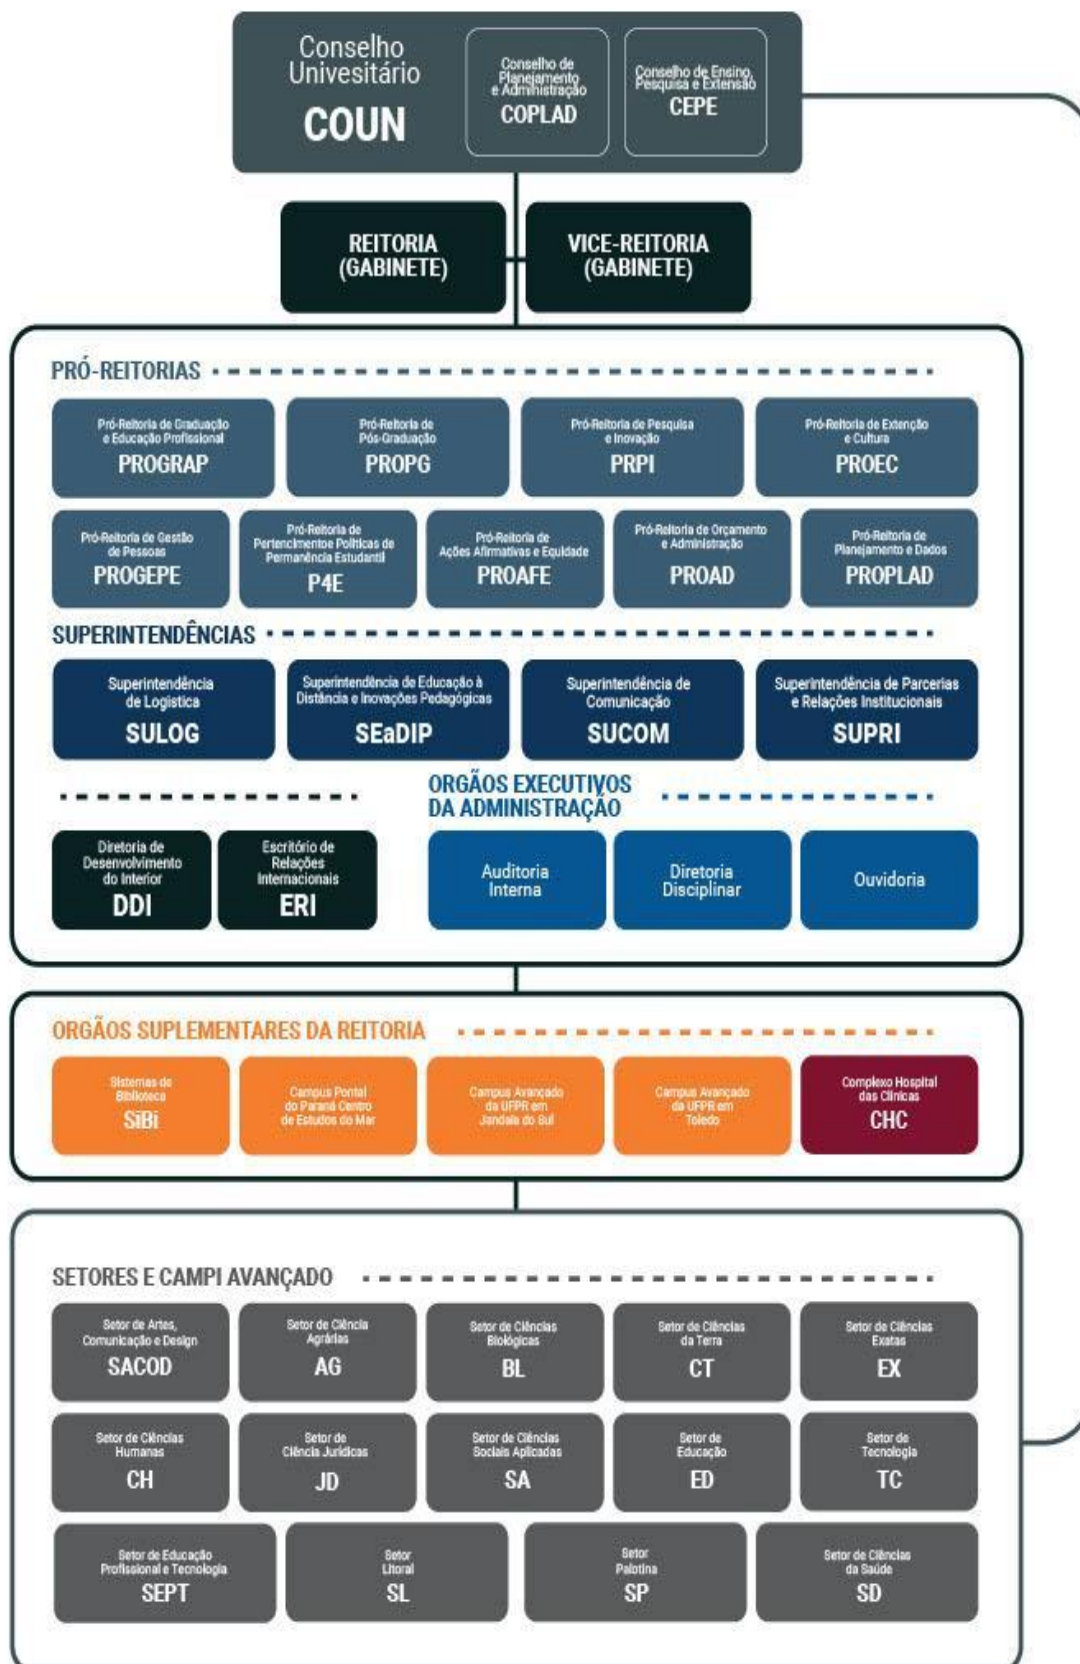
Conselho Universitário
COUN

Conselho de Planejamento e Administração
COPLAD

Conselho de Ensino, Pesquisa e Extensão
CEPE

REITORIA (GABINETE)

VICE-REITORIA (GABINETE)

PRÓ-REITORIAS

Pró-Reitoria de Graduação e Educação Profissional
PROGRAP

Pró-Reitoria de Pós-Graduação
PROPG

Pró-Reitoria de Pesquisa e Inovação
PRPI

Pró-Reitoria de Extenção e Cultura
PROEC

Pró-Reitoria de Gestão de Pessoas
PROGEPE

Pró-Reitoria de Pertencimentoe Políticas de Permanência Estudantil
P4E

Pró-Reitoria de Ações Afirmativas e Equidade
PROAFE

Pró-Reitoria de Orçamento e Administração
PROAD

Pró-Reitoria de Planejamento e Dados
PROPLAD

SUPERINTENDÊNCIAS

Superintendência de Logística
SULOG

Superintendência de Educação à Distância e Inovações Pedagógicas
SEaDIP

Superintendência de Comunicação
SUCOM

Superintendência de Parcerias e Relações Institucionais
SUPRI

ORGÃOS EXECUTIVOS DA ADMINISTRAÇÃO

Diretoria de Desenvolvimento do Interior
DDI

Escritório de Relações Internacionais
ERI

Auditoria Interna

Diretoria Disciplinar

Ouvidoria

ORGÃOS SUPLEMENTARES DA REITORIA

Sistemas de Biblioteca
SiBi

Campus Pontal do Paraná Centro de Estudos do Mar

Campus Avançado da UFPR em Jandaia do Sul

Campus Avançado da UFPR em Toledo

Complexo Hospital das Clínicas
CHC

SETORES E CAMPI AVANÇADO

Setor de Artes, Comunicação e Design
SACOD

Setor de Ciência Agrárias
AG

Setor de Ciências Biológicas
BL

Setor de Ciências da Terra
CT

Setor de Ciências Exatas
EX

Setor de Ciências Humanas
CH

Setor de Ciência Jurídicas
JD

Setor de Ciências Sociais Aplicadas
SA

Setor de Educação
ED

Setor de Tecnologia
TC

Setor de Educação Profissional e Tecnologia
SEPT

Setor Litoral
SL

Setor Palotina
SP

Setor de Ciências da Saúde
SD